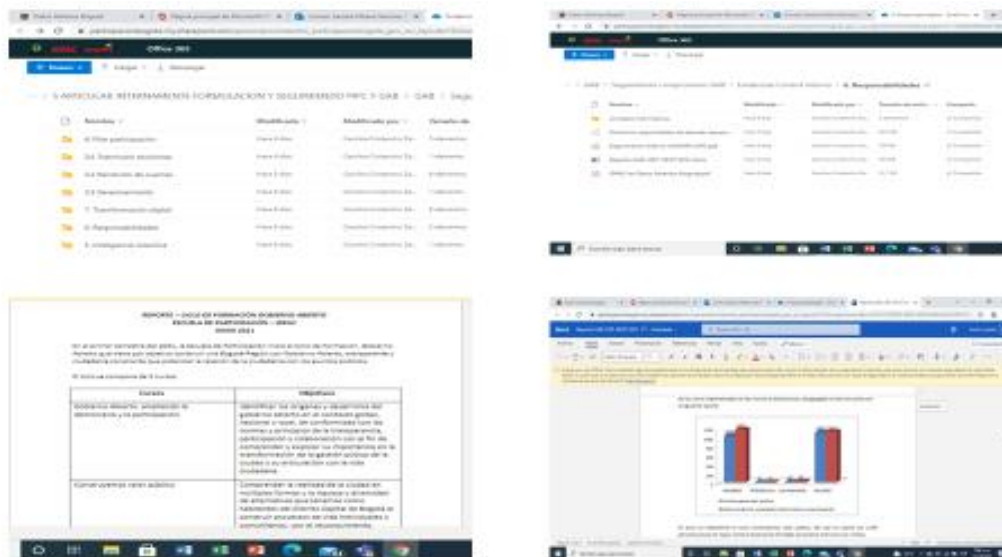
Office 365

5.ARTICULAR INTERNAMENTE FORMULACION Y SEGUIMIENTO PPFC Y GAB > GAB > Segu

Nombre

Modificado

Modificado por

Tamaño de

8 Plan participación

9.4 Espacios de participación

9.6 Rendición de cuentas

9.8 Seguimiento

7. Transformación digital

8. Responsabilidades

9. Inteligencia colectiva

Office 365

8. Responsabilidades

Nombre

Modificado

Modificado por

Tamaño de archivo

Compartir

REPORTE – CICLO DE FORMACIÓN GOBIERNO ABIERTO
ESCUELA DE PARTICIPACIÓN – IDPAC
JUNIO 2021

| Cursos | Objetivos |
|---|---|
| Gobierno abierto: ampliación la democracia y la participación | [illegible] |
| Construyamos reto público | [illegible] |

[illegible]